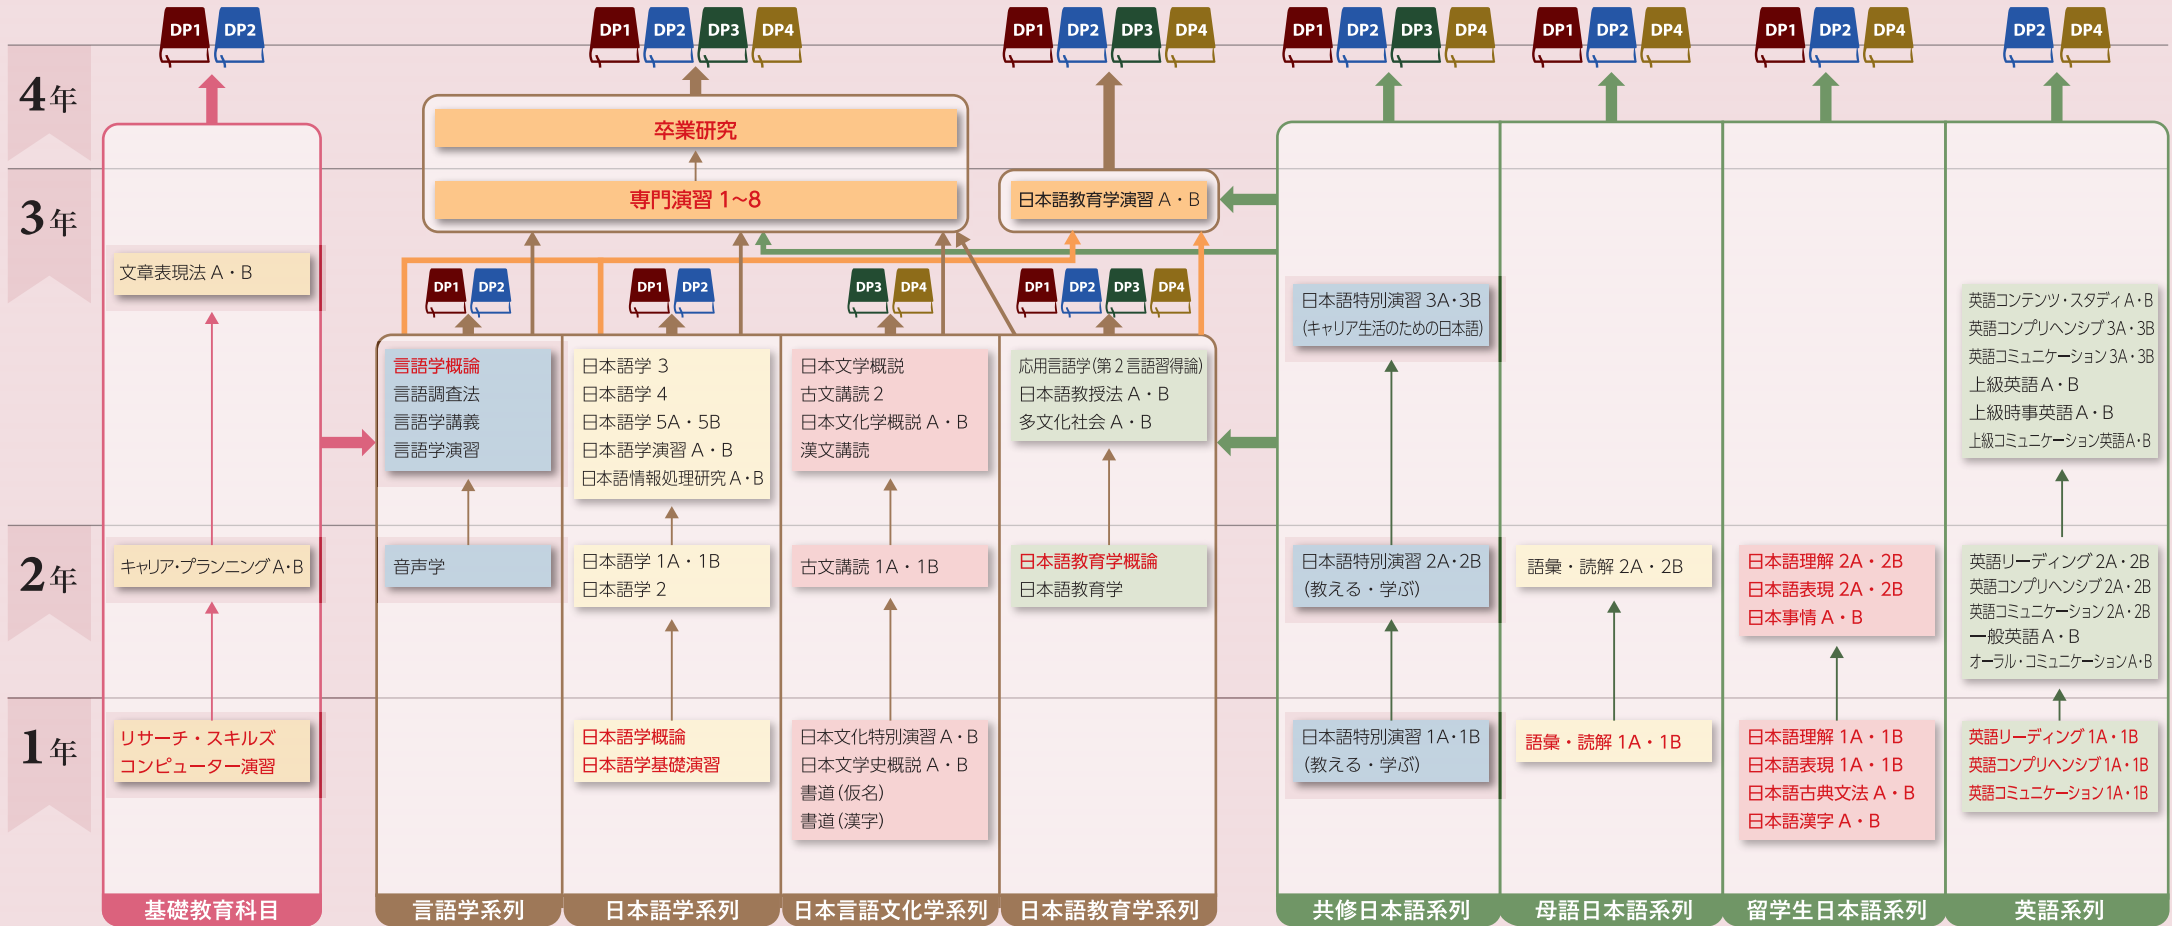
DP1 DP2
DP1 DP2 DP3 DP4
DP1 DP2 DP3 DP4
DP1 DP2 DP3 DP4
DP1 DP2 DP4
DP1 DP2 DP4
DP2 DP4

4年

卒業研究

3年

専門演習 1~8

日本語教育学演習 A・B

文章表現法 A・B

DP1 DP2
DP1 DP2
DP3 DP4
DP1 DP2 DP3 DP4

日本語特別演習 3A・3B
(キャリア生活のための日本語)

英語コンテンツ・スタディA・B
英語コンプリヘンシブ 3A・3B
英語コミュニケーション 3A・3B
上級英語 A・B
上級時事英語 A・B
上級コミュニケーション英語A・B

言語学概論
言語調査法
言語学講義
言語学演習

日本語学 3
日本語学 4
日本語学 5A・5B
日本語学演習 A・B
日本語情報処理研究 A・B

日本文学概説
古文講読 2
日本文化学概説 A・B
漢文講読

応用言語学(第2言語習得論)
日本語教授法 A・B
多文化社会 A・B

2年

キャリア・プランニング A・B

音声学

日本語学 1A・1B
日本語学 2

古文講読 1A・1B

日本語教育学概論
日本語教育学

日本語特別演習 2A・2B
(教える・学ぶ)

語彙・読解 2A・2B

日本語理解 2A・2B
日本語表現 2A・2B
日本事情 A・B

英語リーディング 2A・2B
英語コンプリヘンシブ 2A・2B
英語コミュニケーション 2A・2B
一般英語 A・B
オーラル・コミュニケーションA・B

1年

リサーチ・スキルズ
コンピューター演習

日本語学概論
日本語学基礎演習

日本文化特別演習 A・B
日本文学史概説 A・B
書道 (仮名)
書道 (漢字)

日本語特別演習 1A・1B
(教える・学ぶ)

語彙・読解 1A・1B

日本語理解 1A・1B
日本語表現 1A・1B
日本語古典文法 A・B
日本語漢字 A・B

英語リーディング 1A・1B
英語コンプリヘンシブ 1A・1B
英語コミュニケーション 1A・1B

基礎教育科目
言語学系列
日本語学系列
日本言語文化学系列
日本語教育学系列
共修日本語系列
母語日本語系列
留学生日本語系列
英語系列